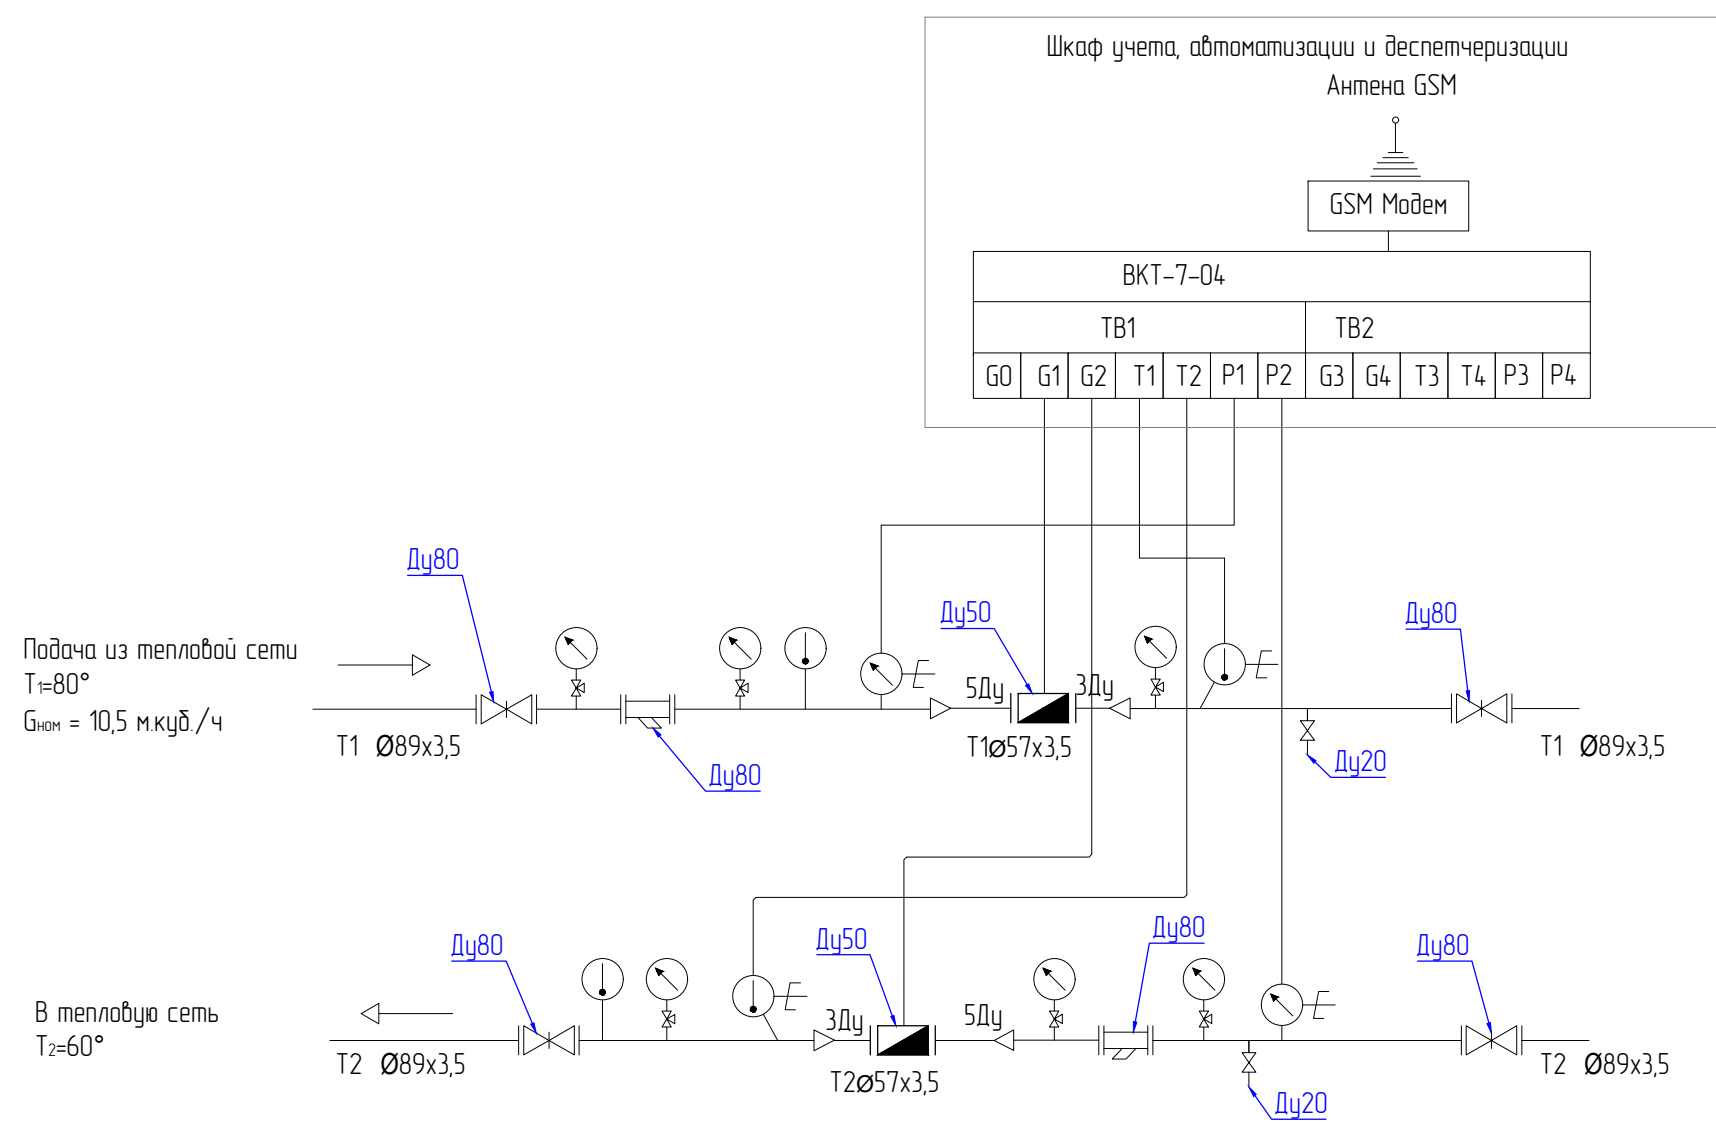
Шкаф учета, автоматизации и деспетчеризации
Антена GSM

GSM Модем

ВКТ-7-04

| ТВ1 | | | | | | | ТВ2 | | | | | |
|---|---|---|---|---|---|---|---|---|---|---|---|---|
| G0 | G1 | G2 | T1 | T2 | P1 | P2 | G3 | G4 | T3 | T4 | P3 | P4 |

Ду80
Ду50
Ду80

Подача из тепловой сети
$T_1$=80°
$G_{ном}$ = 10,5 м.куб./ч

5Ду
3Ду

T1 Ø89x3,5
Ду80
T1Ø57x3,5
Ду20
T1 Ø89x3,5

Ду80
Ду50
Ду80
Ду80

В тепловую сеть
$T_2$=60°

3Ду
5Ду

T2 Ø89x3,5
T2Ø57x3,5
T2 Ø89x3,5
Ду20